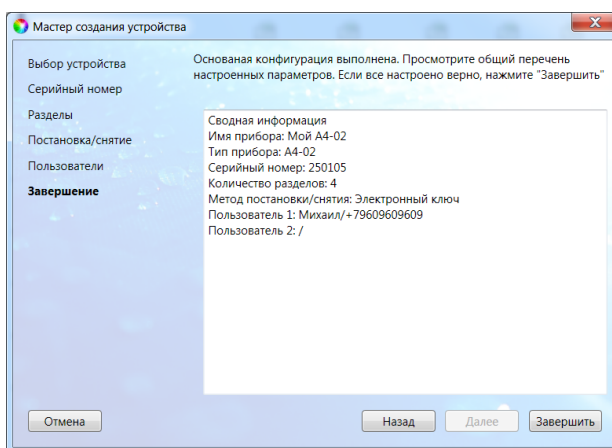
Мастер создания устройства

Выбор устройства
Серийный номер
Разделы
Постановка/снятие
Пользователи
Завершение

Основаная конфигурация выполнена. Просмотрите общий перечень настроенных параметров. Если все настроено верно, нажмите "Завершить"

Сводная информация
Имя прибора: Мой А4-02
Тип прибора: А4-02
Серийный номер: 250105
Количество разделов: 4
Метод постановки/снятия: Электронный ключ
Пользователь 1: Михаил/+79609609609
Пользователь 2: /

Отмена
Назад
Далее
Завершить